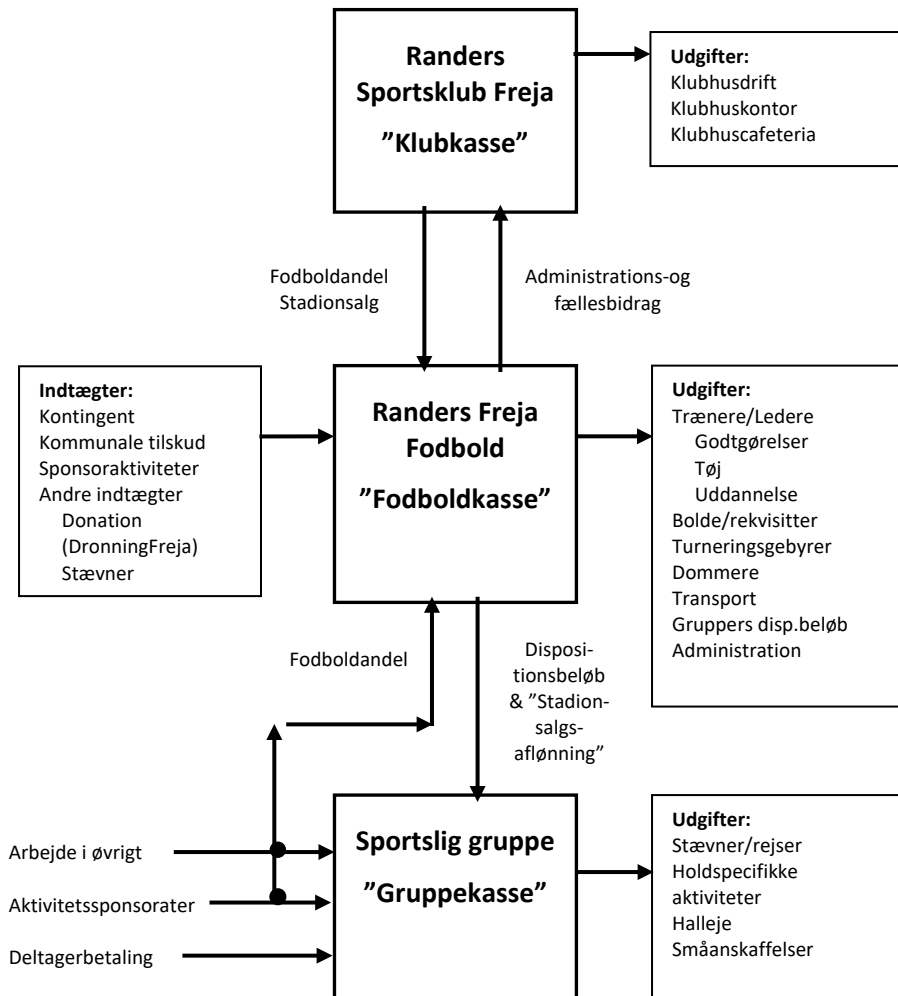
Randers Sportsklub Freja
"Klubkasse"

Udgifter:
Klubhusdrift
Klubhuskontor
Klubhuscafeteria

Fodboldandel
Stadionsalg

Administrations-og fællesbidrag

Indtægter:
Kontingent
Kommunale tilskud
Sponsoraktiviteter
Andre indtægter
Donation
(DronningFreja)
Stævner

Randers Freja Fodbold
"Fodboldkasse"

Udgifter:
Trænere/Ledere
Godtgørelser
Tøj
Uddannelse
Bolde/rekvisitter
Turneringsgebyrer
Dommere
Transport
Gruppers disp.beløb
Administration

Fodboldandel

Dispositionsbeløb & "Stadionsalgsaflønning"

Arbejde i øvrigt
Aktivitetssponsorater
Deltagerbetaling

Sportslig gruppe
"Gruppekasse"

Udgifter:
Stævner/rejser
Holdspecifikke aktiviteter
Halleje
Småanskaffelser